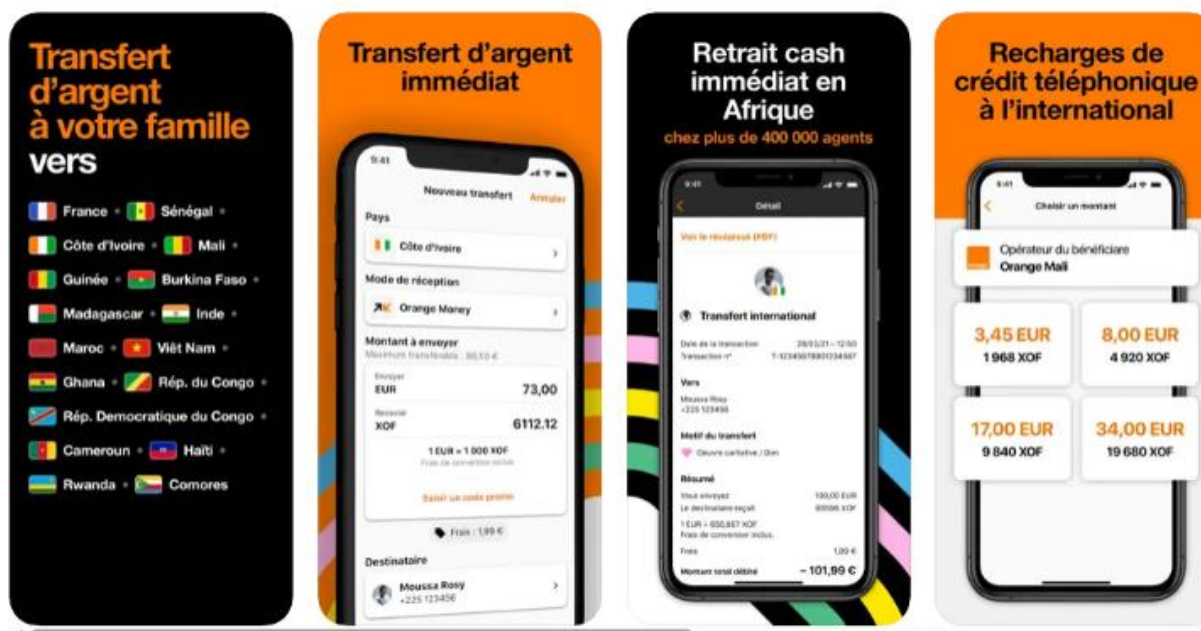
Transfert d'argent à votre famille vers

France • Sénégal •
Côte d'Ivoire • Mali •
Guinée • Burkina Faso •
Madagascar • Inde •
Maroc • Việt Nam •
Ghana • Rép. du Congo •
Rép. Democratique du Congo •
Cameroun • Haïti •
Rwanda • Comores

Transfert d'argent immédiat

9:41
Nouveau transfert Annuler
Pays
Côte d'Ivoire
Mode de réception
Orange Money
Montant à envoyer
Maximum transférable : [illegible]
Envoyer
EUR 73,00
Recevoir
XOF 6112.12
1 EUR = 1 000 XOF
Frais de conversion inclus
Saisir un code promo
Frais : 1,99 €
Destinataire
Moussa Rosy
+225 123456

Retrait cash immédiat en Afrique
chez plus de 400 000 agents

9:41
Détail
Voir le récépissé (PDF)
Transfert international
Date de la transaction 29/03/21 – 12:50
Transaction n° T-1234567890123456
Vers
Moussa Rosy
+225 123456
Motif du transfert
Œuvre caritative / Don
Résumé
Vous envoyez 100,00 EUR
Le destinataire reçoit 65596 XOF
1 EUR = 655,957 XOF
Frais de conversion inclus
Frais 1,99 €
Montant total débité – 101,99 €

Recharges de crédit téléphonique à l'international

9:41
Choisir un montant
Opérateur du bénéficiaire
Orange Mali
3,45 EUR
1 968 XOF
8,00 EUR
4 920 XOF
17,00 EUR
9 840 XOF
34,00 EUR
19 680 XOF